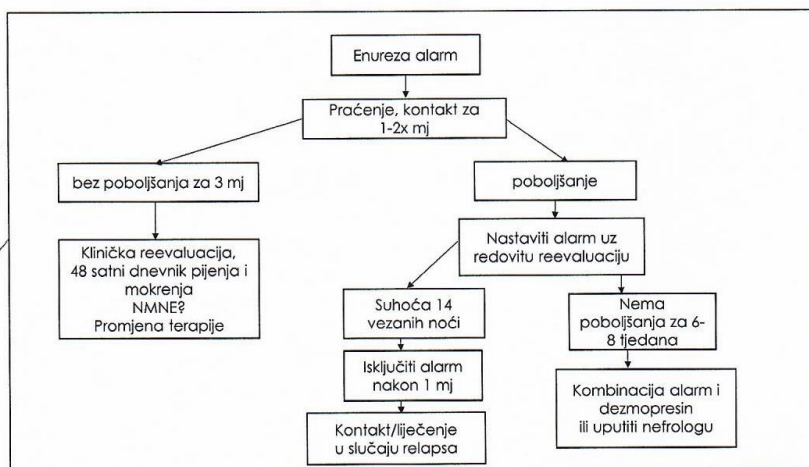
Enureza alarm

Praćenje, kontakt za 1-2x mj

bez poboljšanja za 3 mj

poboljšanje

Klinička reevaluacija, 48 satni dnevnik pijenja i mokrenja NMNE? Promjena terapije

Nastaviti alarm uz redovitu reevaluaciju

Suhoća 14 vezanih noći

Nema poboljšanja za 6-8 tjedana

Isključiti alarm nakon 1 mj

Kombinacija alarm i dezmopresin ili uputiti nefrologu

Kontakt/liječenje u slučaju relapsa